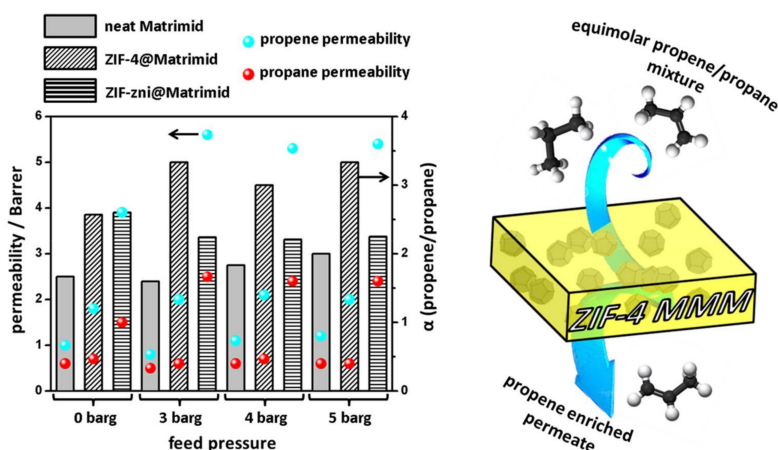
neat Matrimid
ZIF-4@Matrimid
ZIF-zni@Matrimid
propene permeability
propane permeability

permeability / Barrer
α (propene/propane)
0
1
2
3
4
5
6
0
1
2
3
4
0 barg
3 barg
4 barg
5 barg
feed pressure

equimolar propene/propane mixture
ZIF-4 MMM
propene enriched permeate